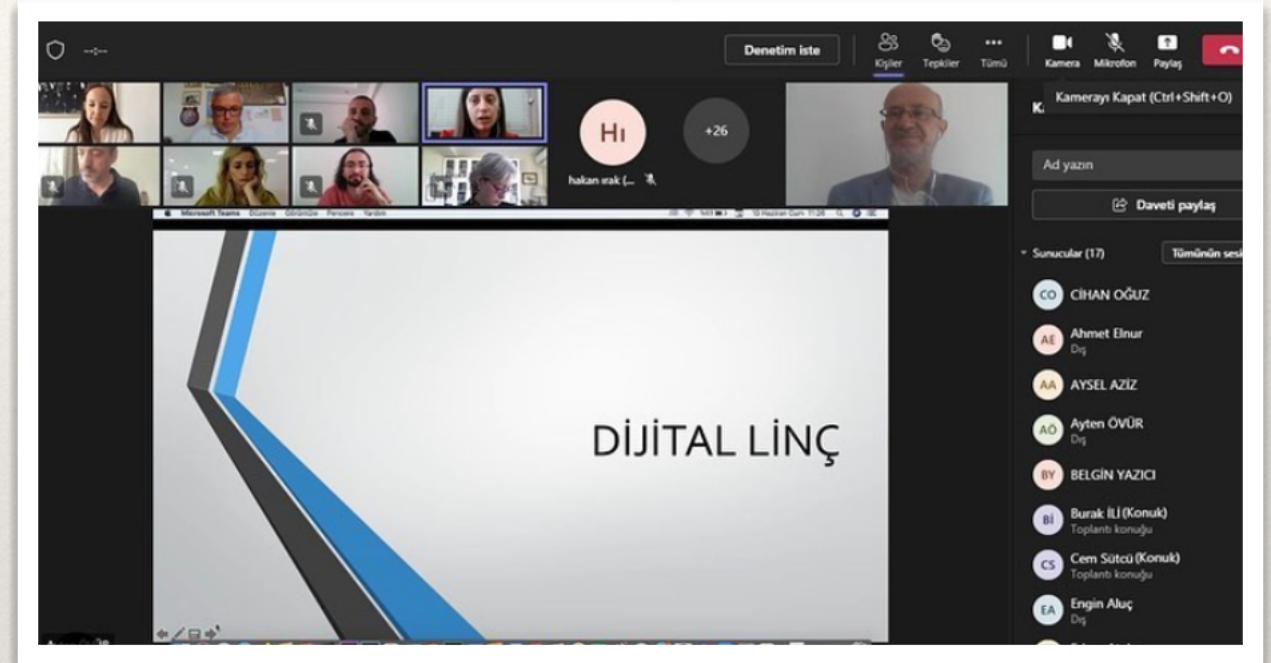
--:--

Denetim iste

Kişiler
Tepkiler
Tümü
Kamera
Mikrofon
Paylaş

Kamerayı Kapat (Ctrl+Shift+O)

Hı
+26
hakan ırak (...

Microsoft Teams Düzenle Görüntüle Pencere Yardım

DİJİTAL LİNÇ

K

Ad yazın

Daveti paylaş

Sunucular (17)
Tümünün sesi

CO CİHAN OĞUZ
AE Ahmet Elnur
Dış
AA AYSEL AZİZ
AÖ Ayten ÖVÜR
Dış
BY BELGİN YAZICI
Bİ Burak İLİ (Konuk)
Toplantı konuğu
CS Cem Sütcü (Konuk)
Toplantı konuğu
EA Engin Aluç
Dış